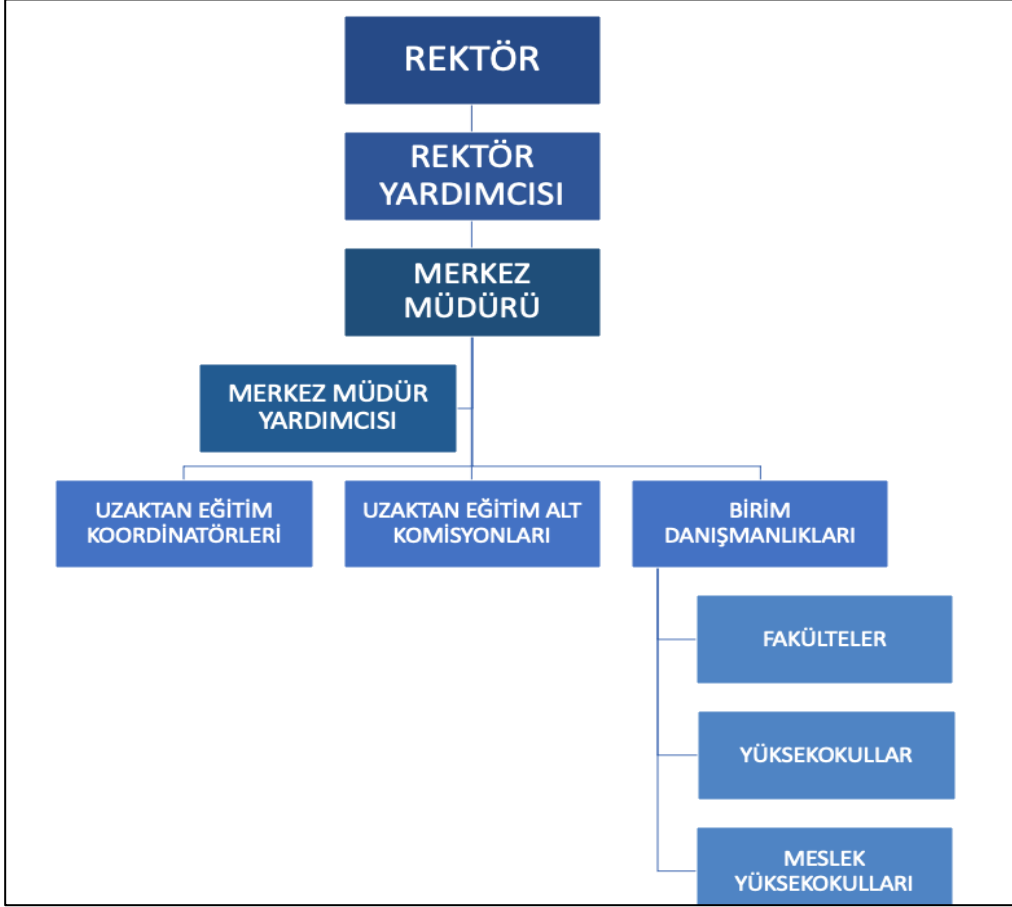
REKTÖR

REKTÖR YARDIMCISI

MERKEZ MÜDÜRÜ

MERKEZ MÜDÜR YARDIMCISI

UZAKTAN EĞİTİM KOORDİNATÖRLERİ

UZAKTAN EĞİTİM ALT KOMİSYONLARI

BİRİM DANIŞMANLIKLARI

FAKÜLTELER

YÜKSEKOKULLAR

MESLEK YÜKSEKOKULLARI